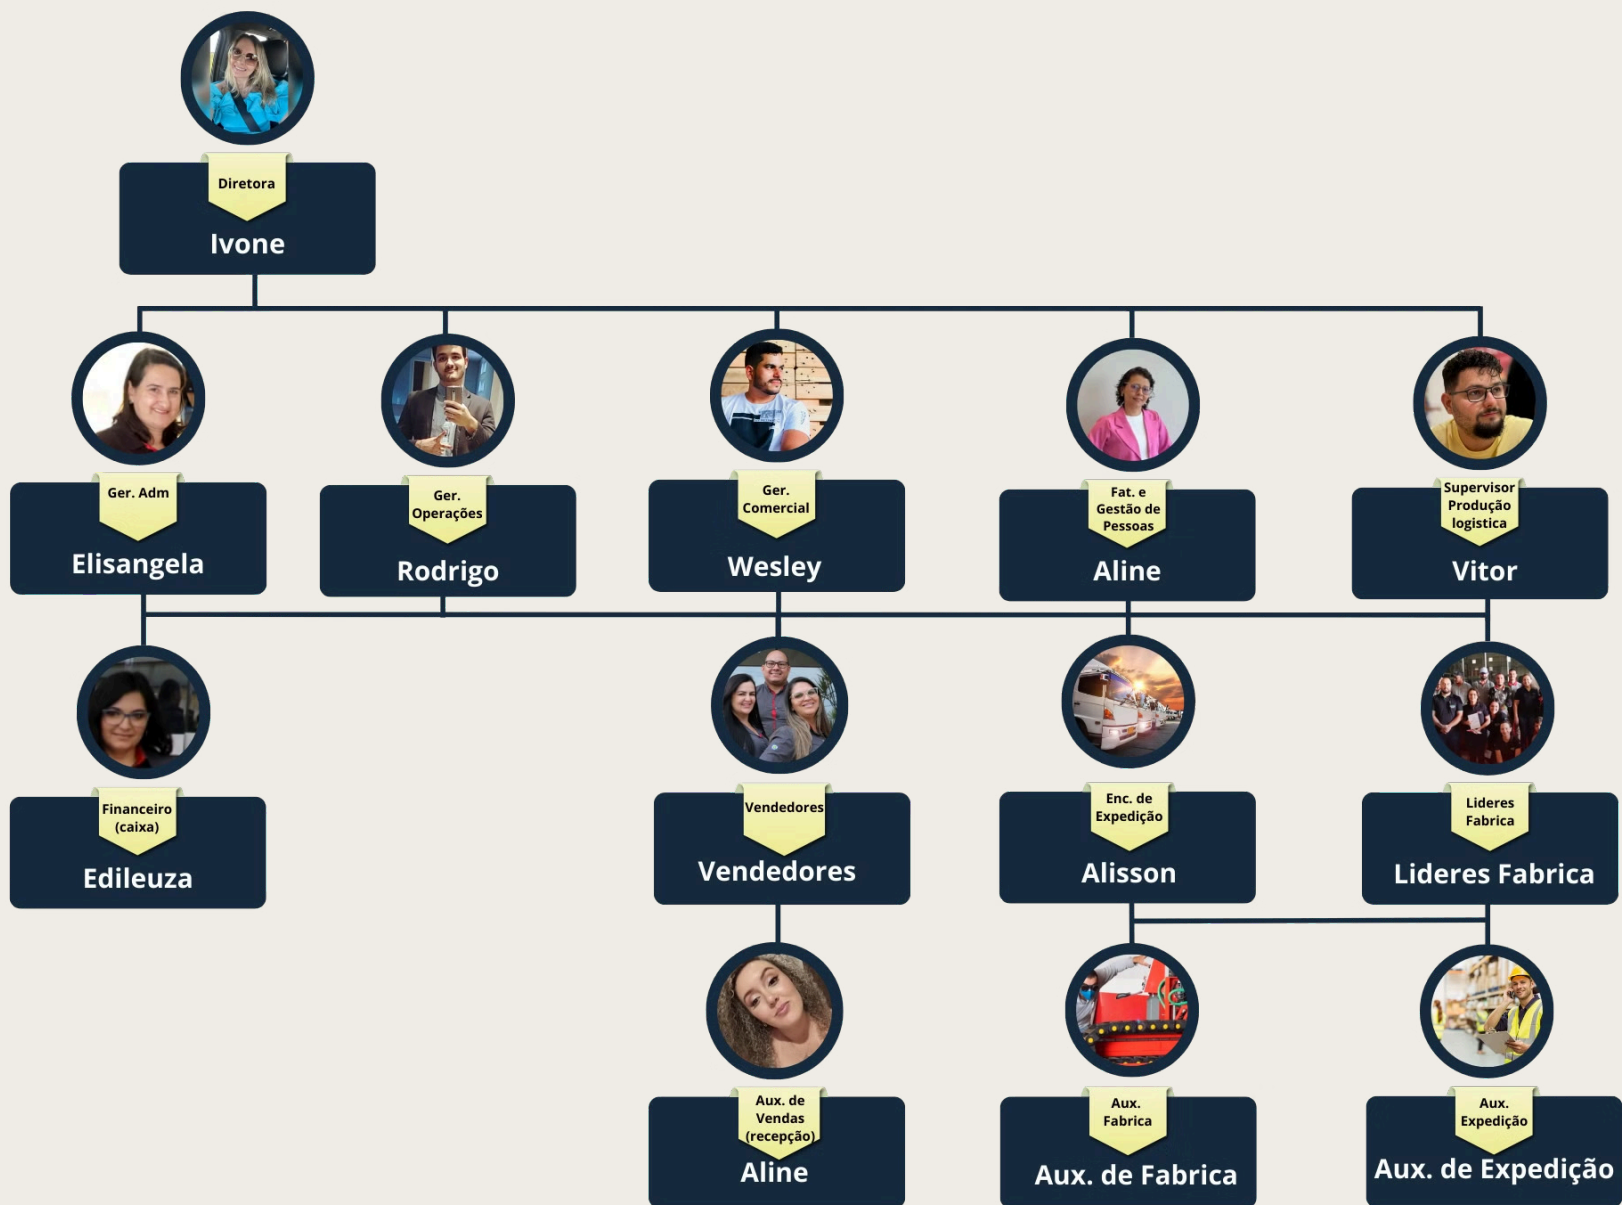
Diretora
Ivone

Ger. Adm
Elisangela

Ger. Operações
Rodrigo

Ger. Comercial
Wesley

Fat. e Gestão de Pessoas
Aline

Supervisor Produção logistica
Vitor

Financeiro (caixa)
Edileuza

Vendedores
Vendedores

Enc. de Expedição
Alisson

Lideres Fabrica
Lideres Fabrica

Aux. de Vendas (recepção)
Aline

Aux. Fabrica
Aux. de Fabrica

Aux. Expedição
Aux. de Expedição